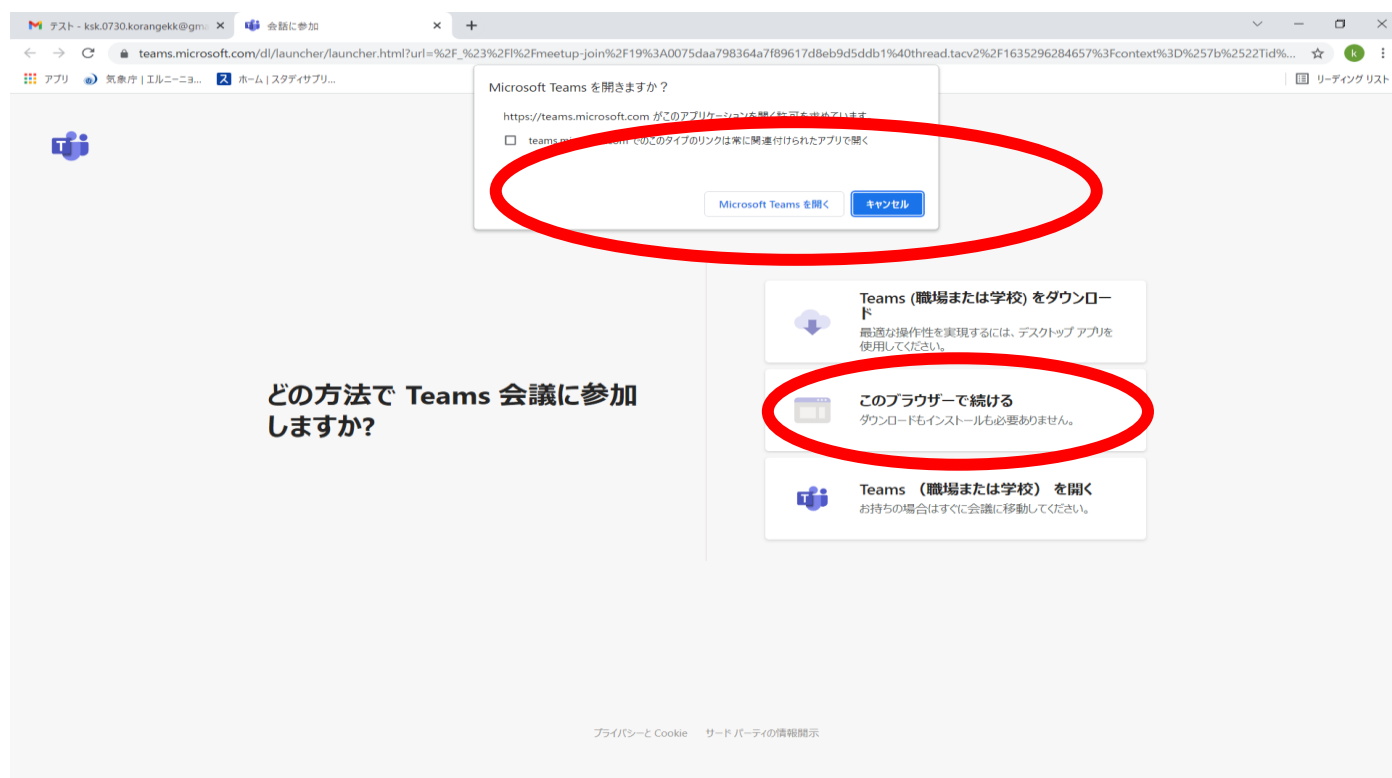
テスト - ksk.0730.korangekk@gm ×
会話に参加 ×
+

teams.microsoft.com/dl/launcher/launcher.html?url=%2F_%23%2Fl%2Fmeetup-join%2F19%3A0075daa798364a7f89617d8eb9d5ddb1%40thread.tacv2%2F1635296284657%3Fcontext%3D%257b%2522Tid%...

アプリ 気象庁 | エルニーニョ... ホーム | スタディサプリ...
リーディング リスト

Microsoft Teams を開きますか？

https://teams.microsoft.com がこのアプリケーションを開く許可を求めています

teams.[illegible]com でのこのタイプのリンクは常に関連付けられたアプリで開く

Microsoft Teams を開く
キャンセル

どの方法で Teams 会議に参加しますか?

Teams (職場または学校) をダウンロード
最適な操作性を実現するには、デスクトップ アプリを使用してください。

このブラウザーで続ける
ダウンロードもインストールも必要ありません。

Teams (職場または学校) を開く
お持ちの場合はすぐに会議に移動してください。

プライバシーと Cookie サード パーティの情報開示